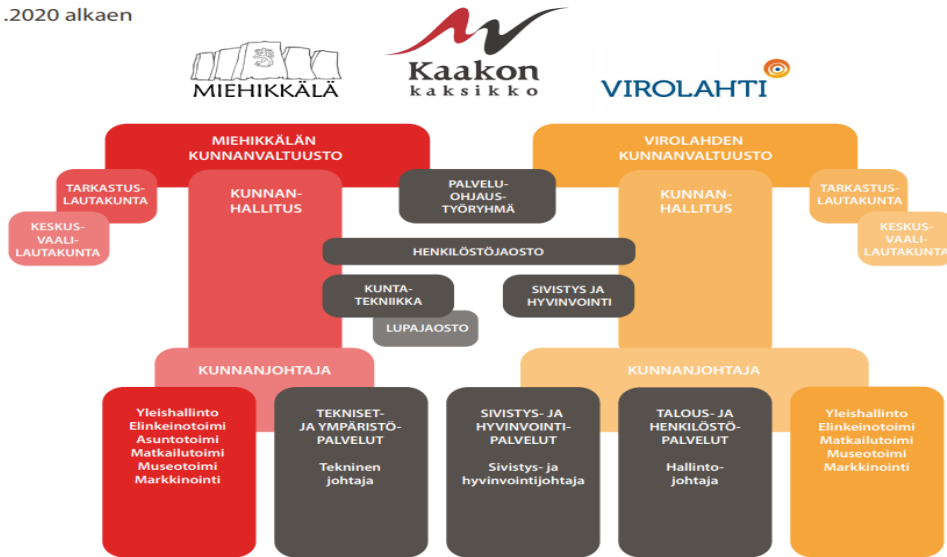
.2020 alkaen

MIEHIKKÄLÄ

Kaakon kaksikko

VIROLAHTI

MIEHIKKÄLÄN KUNNANVALTUUSTO

VIROLAHDEN KUNNANVALTUUSTO

TARKASTUS-LAUTAKUNTA

KESKUS-VAALI-LAUTAKUNTA

KUNNAN-HALLITUS

PALVELU-OHJAUS-TYÖRYHMÄ

KUNNAN-HALLITUS

TARKASTUS-LAUTAKUNTA

KESKUS-VAALI-LAUTAKUNTA

HENKILÖSTÖJAOSTO

KUNTA-TEKNIIKKA

SIVISTYS JA HYVINVOINTI

LUPAJAOSTO

KUNNANJOHTAJA

KUNNANJOHTAJA

Yleishallinto
Elinkeinotoimi
Asuntotoimi
Matkailutoimi
Museotoimi
Markkinointi

TEKNISET- JA YMPÄRISTÖ-PALVELUT

Tekninen johtaja

SIVISTYS- JA HYVINVOINTI-PALVELUT

Sivistys- ja hyvinvointijohtaja

TALOUS- JA HENKILÖSTÖ-PALVELUT

Hallinto-johtaja

Yleishallinto
Elinkeinotoimi
Matkailutoimi
Museotoimi
Markkinointi